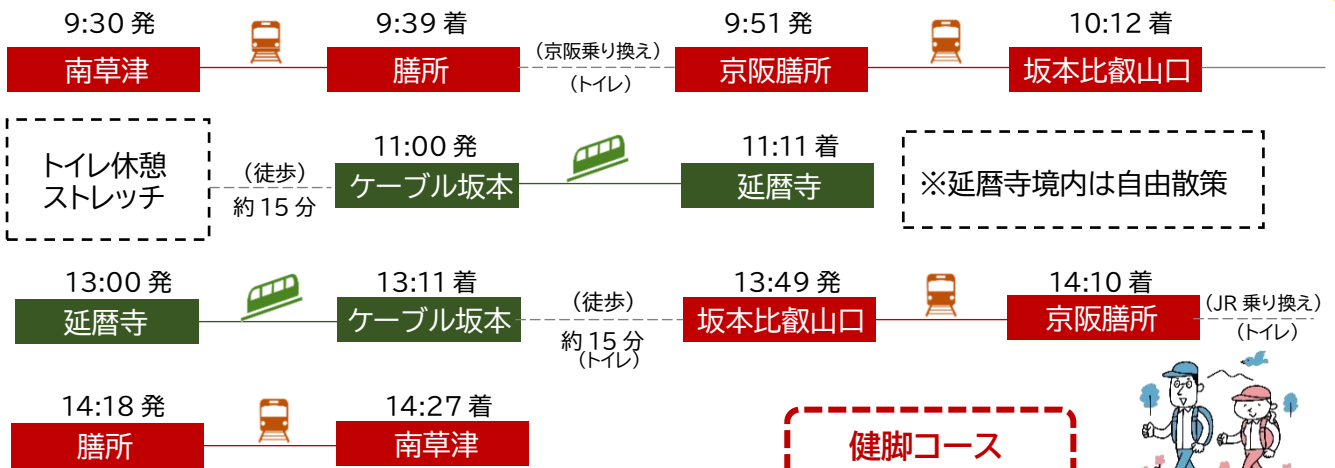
9:30 発
南草津
9:39 着
膳所
（京阪乗り換え）
（トイレ）
9:51 発
京阪膳所
10:12 着
坂本比叡山口

トイレ休憩
ストレッチ
（徒歩）
約 15 分
11:00 発
ケーブル坂本
11:11 着
延暦寺
※延暦寺境内は自由散策

13:00 発
延暦寺
13:11 着
ケーブル坂本
（徒歩）
約 15 分
（トイレ）
13:49 発
坂本比叡山口
14:10 着
京阪膳所
（JR 乗り換え）
（トイレ）

14:18 発
膳所
14:27 着
南草津

健脚コース